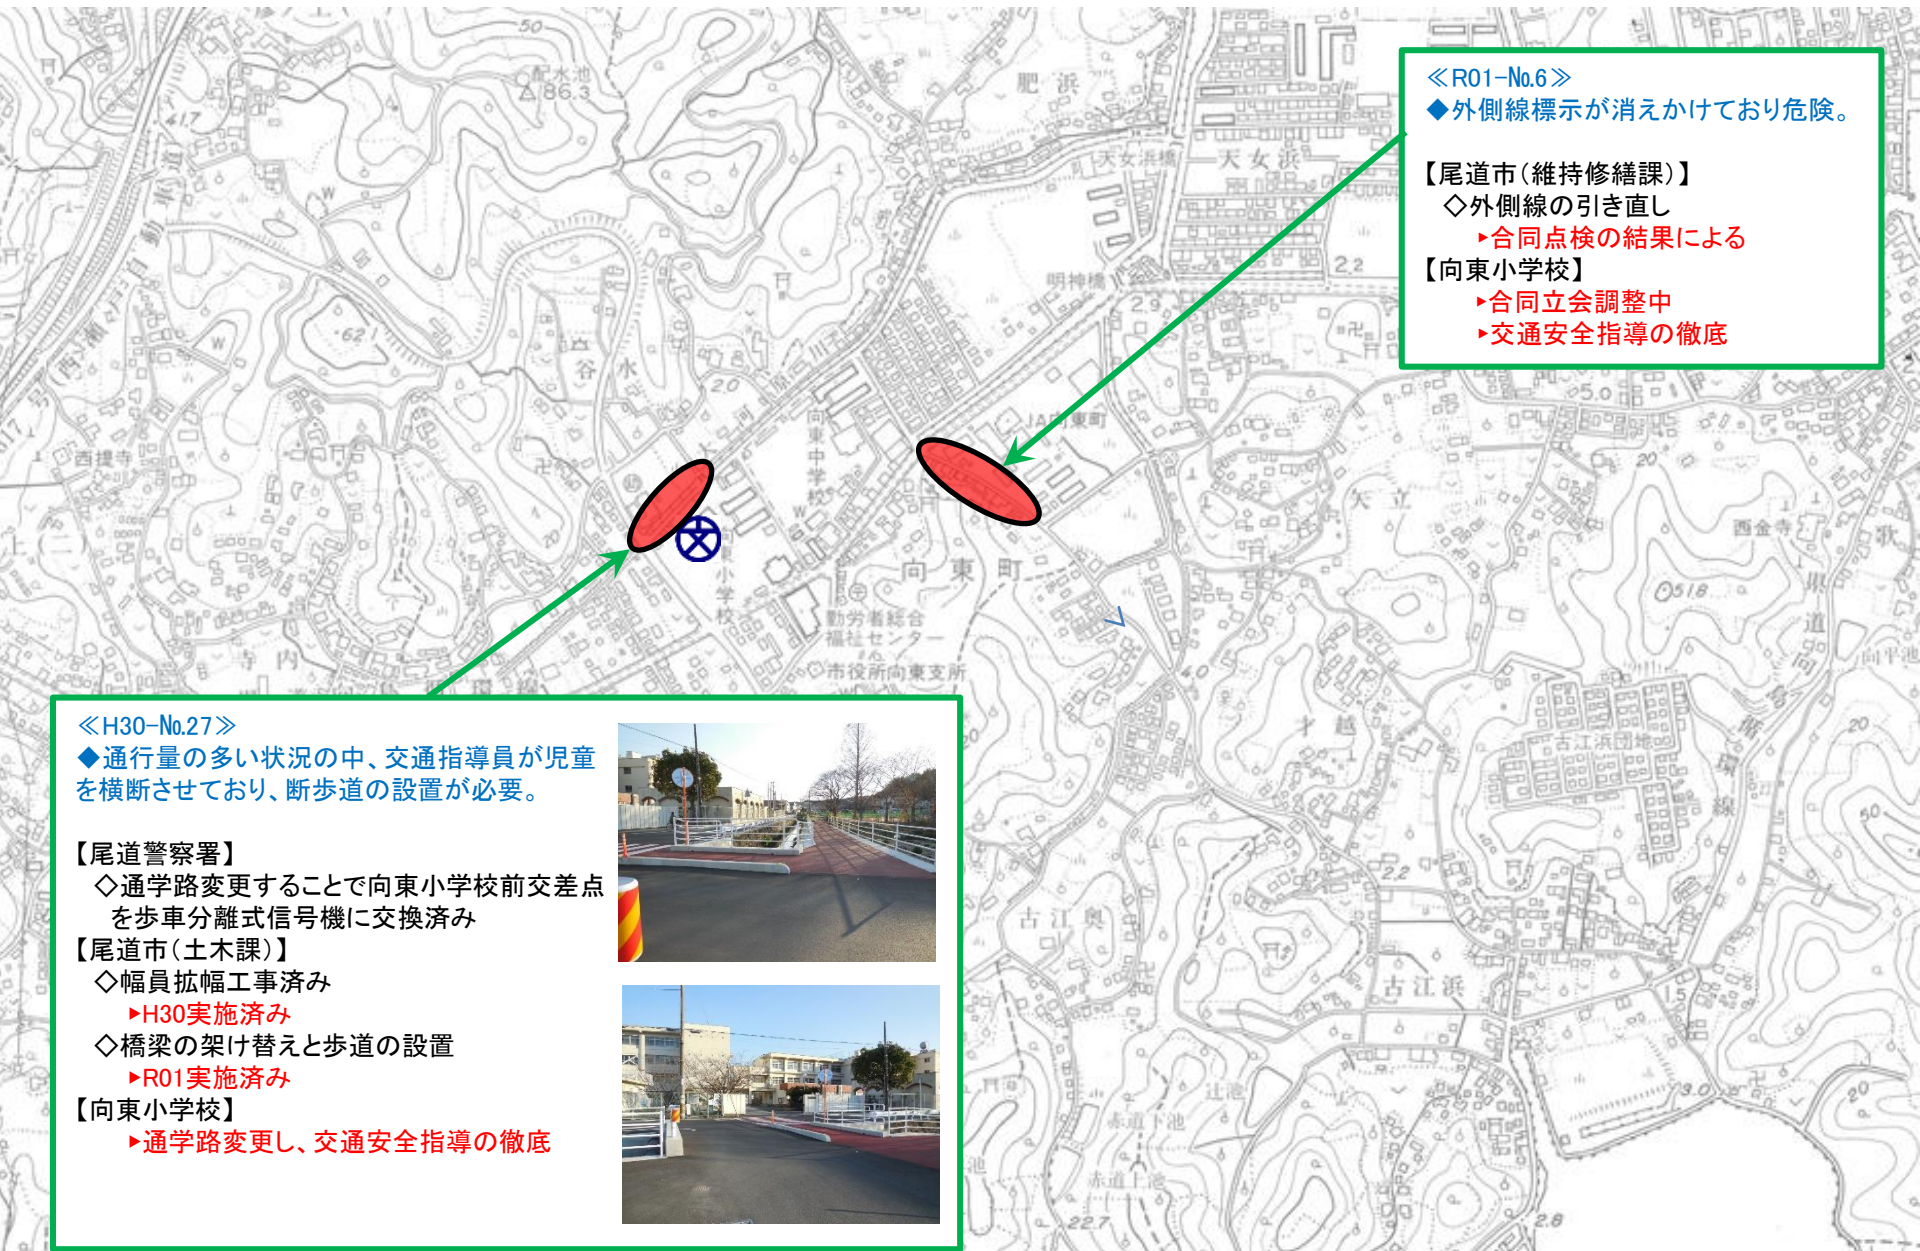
≪R01−No.6≫
◆外側線標示が消えかけており危険。

【尾道市(維持修繕課)】
◇外側線の引き直し
▸合同点検の結果による
【向東小学校】
▸合同立会調整中
▸交通安全指導の徹底

≪H30−No.27≫
◆通行量の多い状況の中、交通指導員が児童を横断させており、断歩道の設置が必要。

【尾道警察署】
◇通学路変更することで向東小学校前交差点を歩車分離式信号機に交換済み
【尾道市(土木課)】
◇幅員拡幅工事済み
▸H30実施済み
◇橋梁の架け替えと歩道の設置
▸R01実施済み
【向東小学校】
▸通学路変更し、交通安全指導の徹底

配水池 186.3
50
41.7
62
20
肥浜
天女浜橋
天女浜
明神橋
2.2
2.9
5.0
JA
東町
谷
水
西提寺
向東中学校
向東小学校
向東町
勤労者総合福祉センター
市役所向東支所
寺内
天立
西金寺
518
県道
歌
向平池
古江浜団地
古江奥
古江浜
辻池
赤道下池
赤道上池
4.0
2.2
22.7
2.8
3.0
20
50